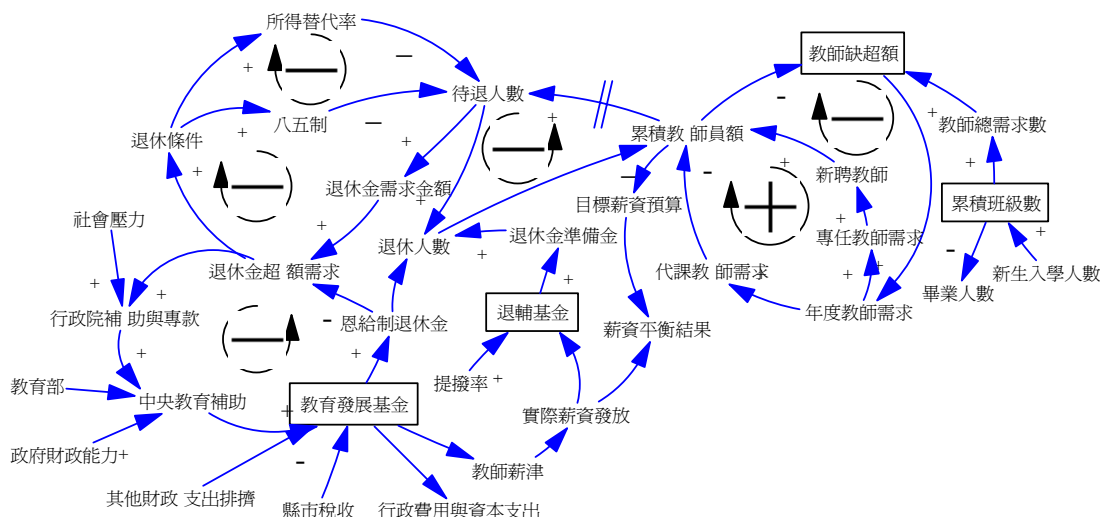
所得替代率
+
−
待退人數
八五制
−
退休條件
+
+
+
退休金需求金額
+
+
+
社會壓力
退休金超 額需求
退休人數
退休金準備金
+
+
+
行政院補 助與專款
−
恩給制退休金
退輔基金
+
+
+
教育部
中央教育補助
+
教育發展基金
提撥率 +
實際薪資發放
政府財政能力+
−
教師薪津
其他財政 支出排擠
縣市稅收
行政費用與資本支出
累積教 師員額
−
目標薪資預算
薪資平衡結果
−
代課教 師需求
教師缺超額
−
新聘教師
+
+
專任教師需求
+
+
年度教師需求
+
教師總需求數
+
累積班級數
−
+
畢業人數
新生入學人數